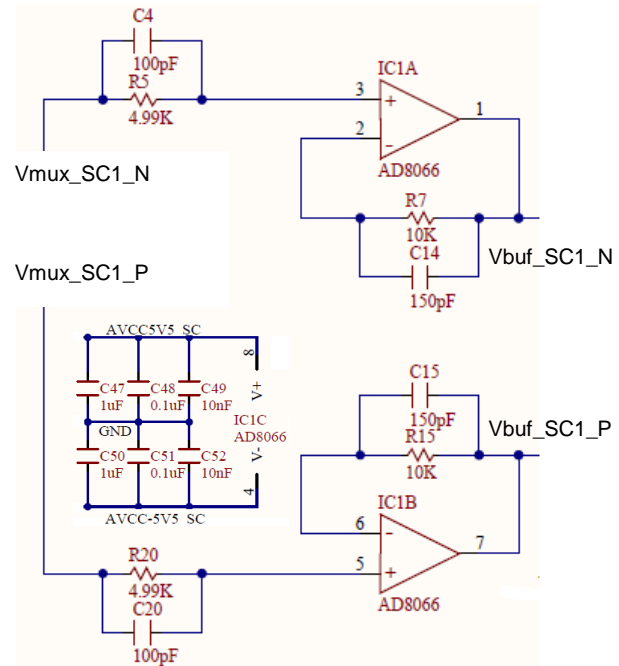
C4
100pF
R5
4.99K
IC1A
3
+
1
2
-
AD8066
Vmux_SC1_N
R7
10K
C14
150pF
Vbuf_SC1_N
Vmux_SC1_P
AVCC5V5_SC
8
C47
1uF
C48
0.1uF
C49
10nF
V+
GND
IC1C
AD8066
C50
1uF
C51
0.1uF
C52
10nF
V-
4
AVCC-5V5_SC
C15
150pF
R15
10K
Vbuf_SC1_P
IC1B
6
-
7
R20
4.99K
5
+
C20
100pF
AD8066